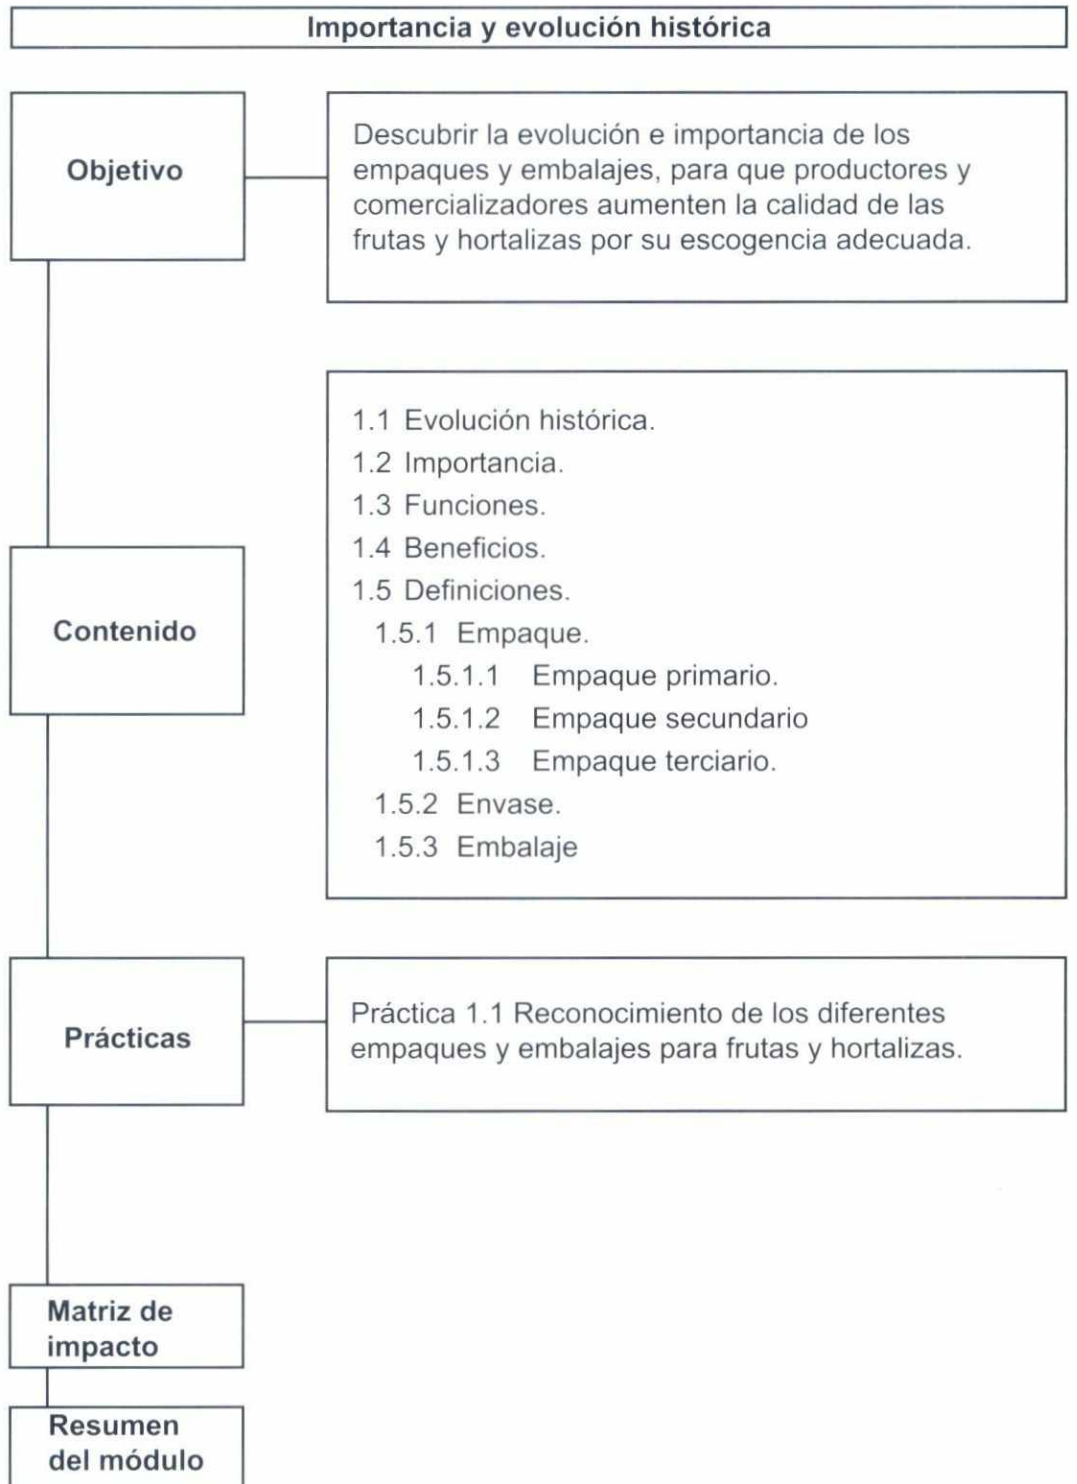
Importancia y evolución histórica

Objetivo

Descubrir la evolución e importancia de los empaques y embalajes, para que productores y comercializadores aumenten la calidad de las frutas y hortalizas por su escogencia adecuada.

Contenido

1.1 Evolución histórica.
1.2 Importancia.
1.3 Funciones.
1.4 Beneficios.
1.5 Definiciones.
1.5.1 Empaque.
1.5.1.1 Empaque primario.
1.5.1.2 Empaque secundario
1.5.1.3 Empaque terciario.
1.5.2 Envase.
1.5.3 Embalaje

Prácticas

Práctica 1.1 Reconocimiento de los diferentes empaques y embalajes para frutas y hortalizas.

Matriz de impacto

Resumen del módulo